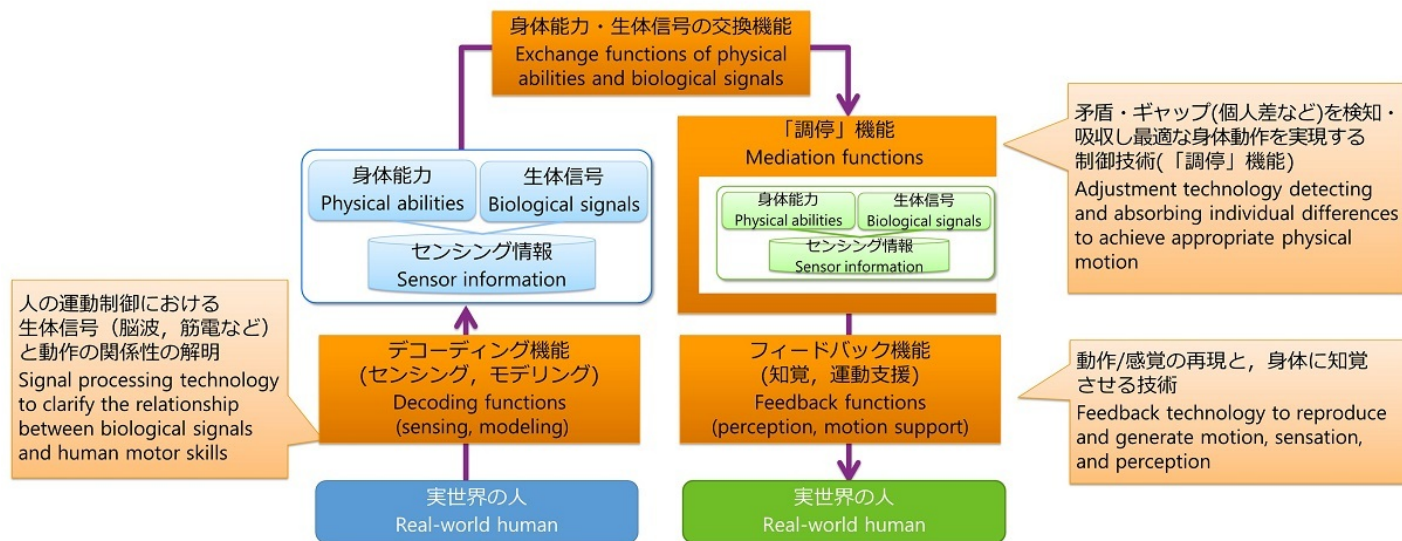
身体能力・生体信号の交換機能
Exchange functions of physical abilities and biological signals

身体能力
Physical abilities

生体信号
Biological signals

センシング情報
Sensor information

「調停」機能
Mediation functions

身体能力
Physical abilities

生体信号
Biological signals

センシング情報
Sensor information

矛盾・ギャップ(個人差など)を検知・吸収し最適な身体動作を実現する制御技術(「調停」機能)
Adjustment technology detecting and absorbing individual differences to achieve appropriate physical motion

人の運動制御における生体信号（脳波，筋電など）と動作の関係性の解明
Signal processing technology to clarify the relationship between biological signals and human motor skills

デコーディング機能
(センシング，モデリング)
Decoding functions
(sensing, modeling)

フィードバック機能
(知覚，運動支援)
Feedback functions
(perception, motion support)

動作/感覚の再現と，身体に知覚させる技術
Feedback technology to reproduce and generate motion, sensation, and perception

実世界の人
Real-world human

実世界の人
Real-world human